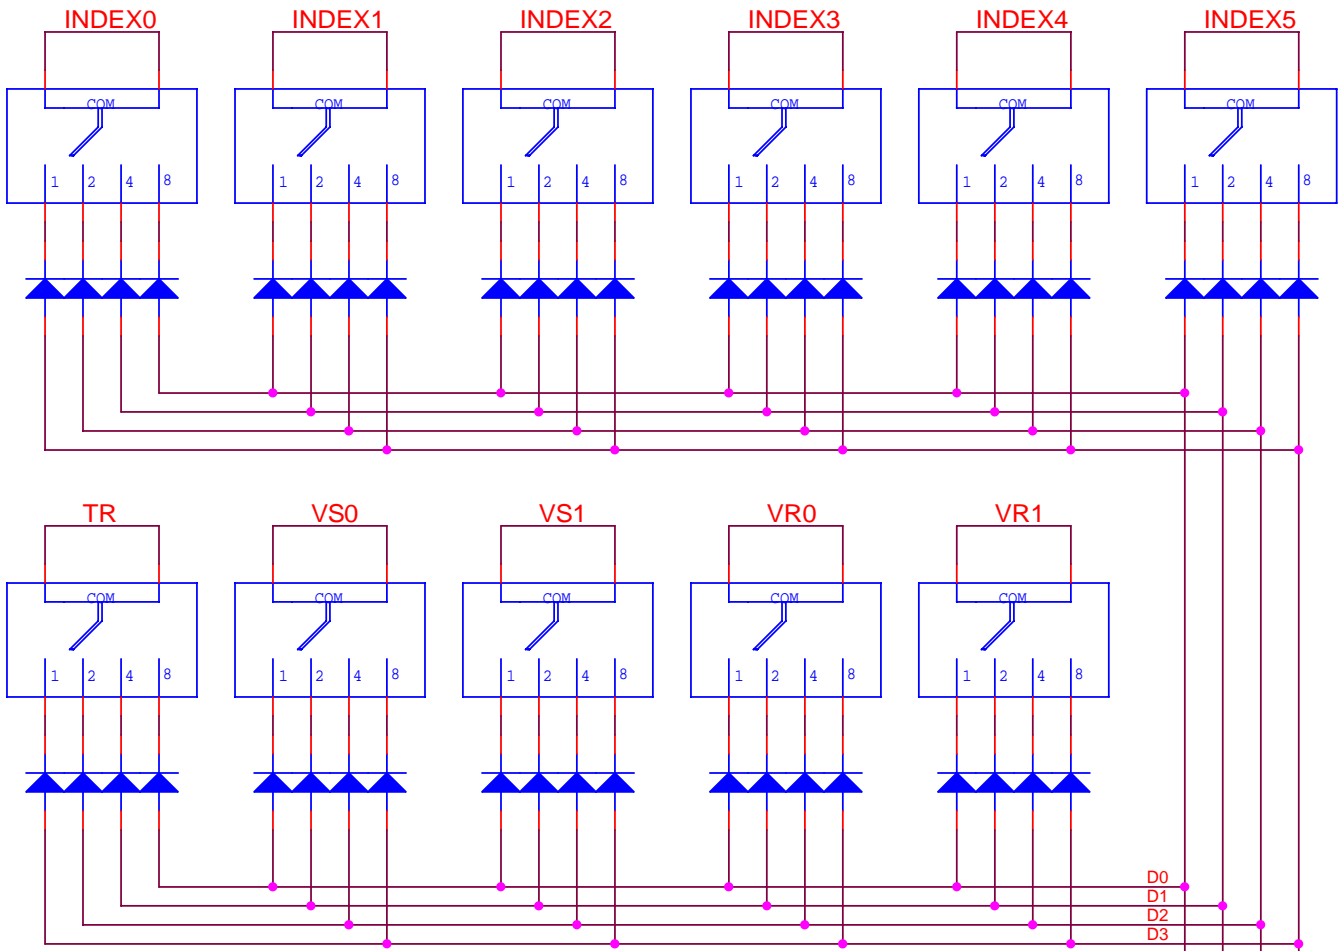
INDEX0
COM
1 2 4 8

INDEX1
COM
1 2 4 8

INDEX2
COM
1 2 4 8

INDEX3
COM
1 2 4 8

INDEX4
COM
1 2 4 8

INDEX5
COM
1 2 4 8

TR
COM
1 2 4 8

VS0
COM
1 2 4 8

VS1
COM
1 2 4 8

VR0
COM
1 2 4 8

VR1
COM
1 2 4 8

D0
D1
D2
D3